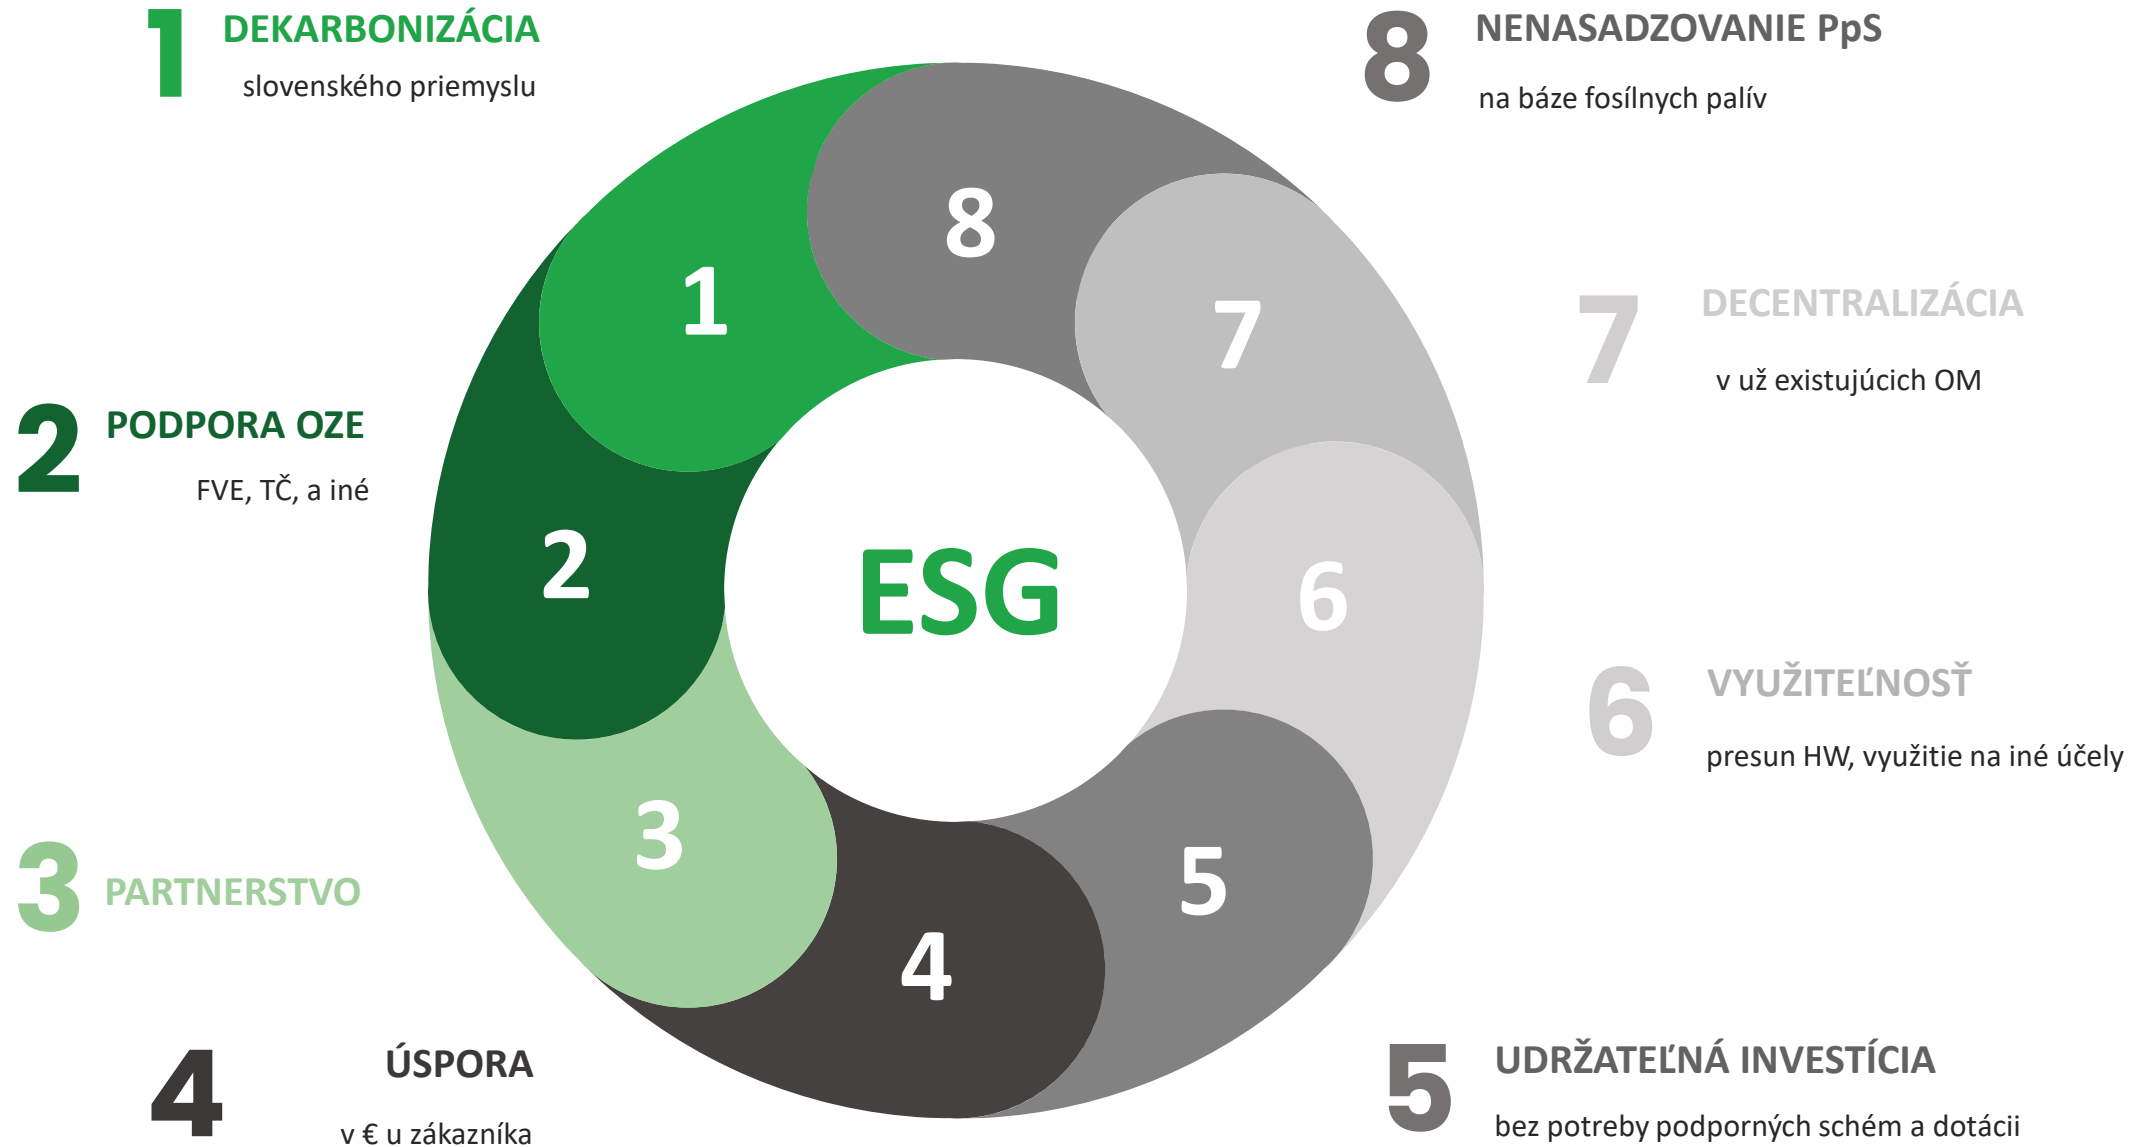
1 DEKARBONIZÁCIA
slovenského priemyslu

8 NENASADZOVANIE PpS
na báze fosílnych palív

7 DECENTRALIZÁCIA
v už existujúcich OM

2 PODPORA OZE
FVE, TČ, a iné

6 VYUŽITEĽNOSŤ
presun HW, využitie na iné účely

3 PARTNERSTVO

4 ÚSPORA
v € u zákazníka

5 UDRŽATEĽNÁ INVESTÍCIA
bez potreby podporných schém a dotácii

1
2
3
4
5
6
7
8
ESG